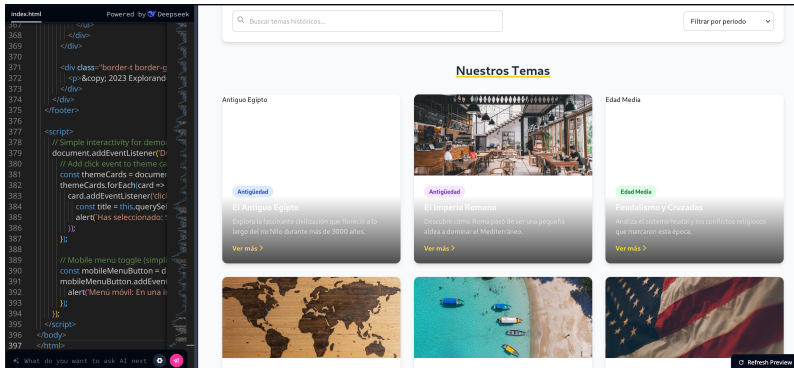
index.html

Powered by Deepseek

367 </ul>
368 </div>
369 </div>
370
371 <div class="border-t border-g
372 <p>&copy; 2023 Explorand
373 </div>
374 </div>
375 </footer>
376
377 <script>
378 // Simple interactivity for demo
379 document.addEventListener('D
380 // Add click event to theme ca
381 const themeCards = documer
382 themeCards.forEach(card =>
383 card.addEventListener('clic
384 const title = this.querySe
385 alert('Has seleccionado: '
386 });
387 });
388
389 // Mobile menu toggle (simpli
390 const mobileMenuButton = d
391 mobileMenuButton.addEvent
392 alert('Menú móvil: En una i
393 });
394 });
395 </script>
396 </body>
397 </html>

What do you want to ask AI next

Buscar temas históricos...

Filtrar por periodo

Nuestros Temas

Antiguo Egipto

Antigüedad

El Antiguo Egipto

Explora la fascinante civilización que floreció a lo largo del río Nilo durante más de 3000 años.

Ver más >

Antigüedad

El Imperio Romano

Descubre cómo Roma pasó de ser una pequeña aldea a dominar el Mediterráneo.

Ver más >

Edad Media

Edad Media

Feudalismo y Cruzadas

Analiza el sistema feudal y los conflictos religiosos que marcaron esta época.

Ver más >

Refresh Preview